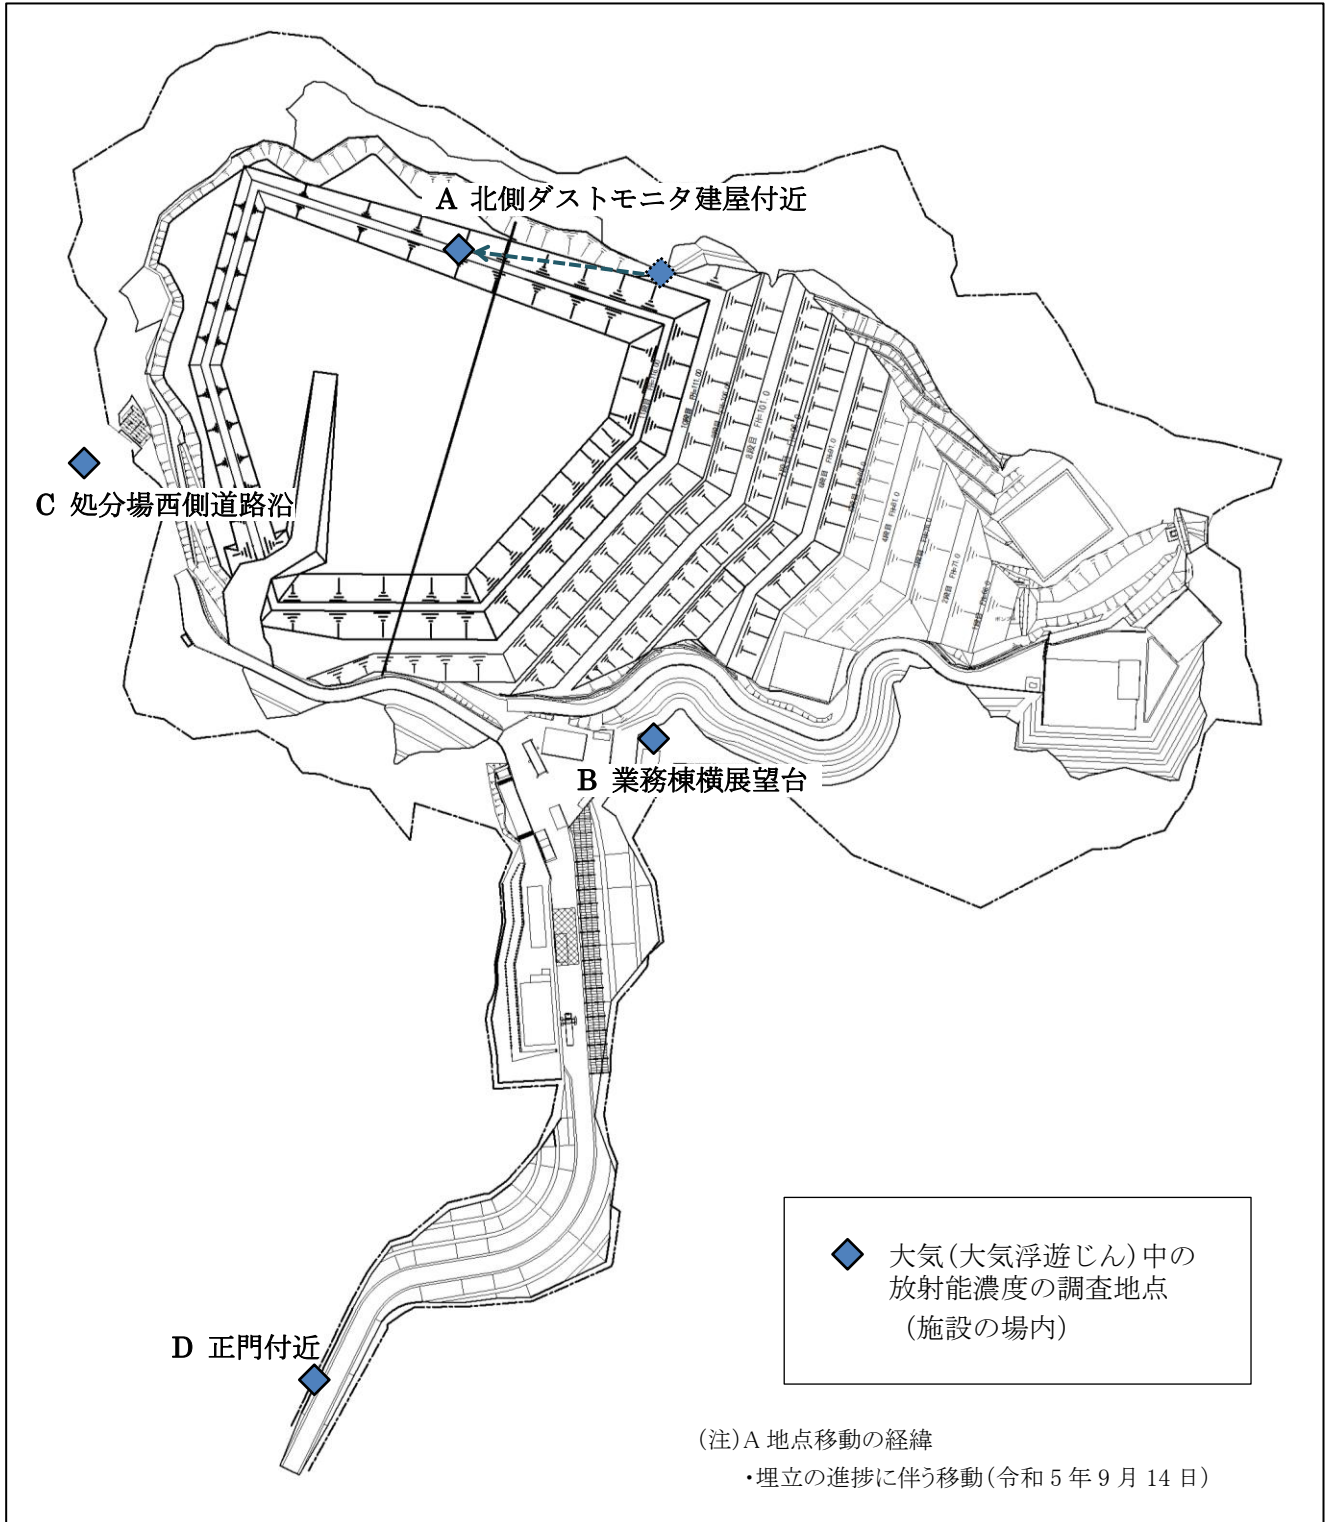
A 北側ダストモニタ建屋付近

C 処分場西側道路沿

B 業務棟横展望台

D 正門付近

大気(大気浮遊じん)中の放射能濃度の調査地点
(施設の場内)

(注)A 地点移動の経緯
・埋立の進捗に伴う移動(令和 5 年 9 月 14 日)